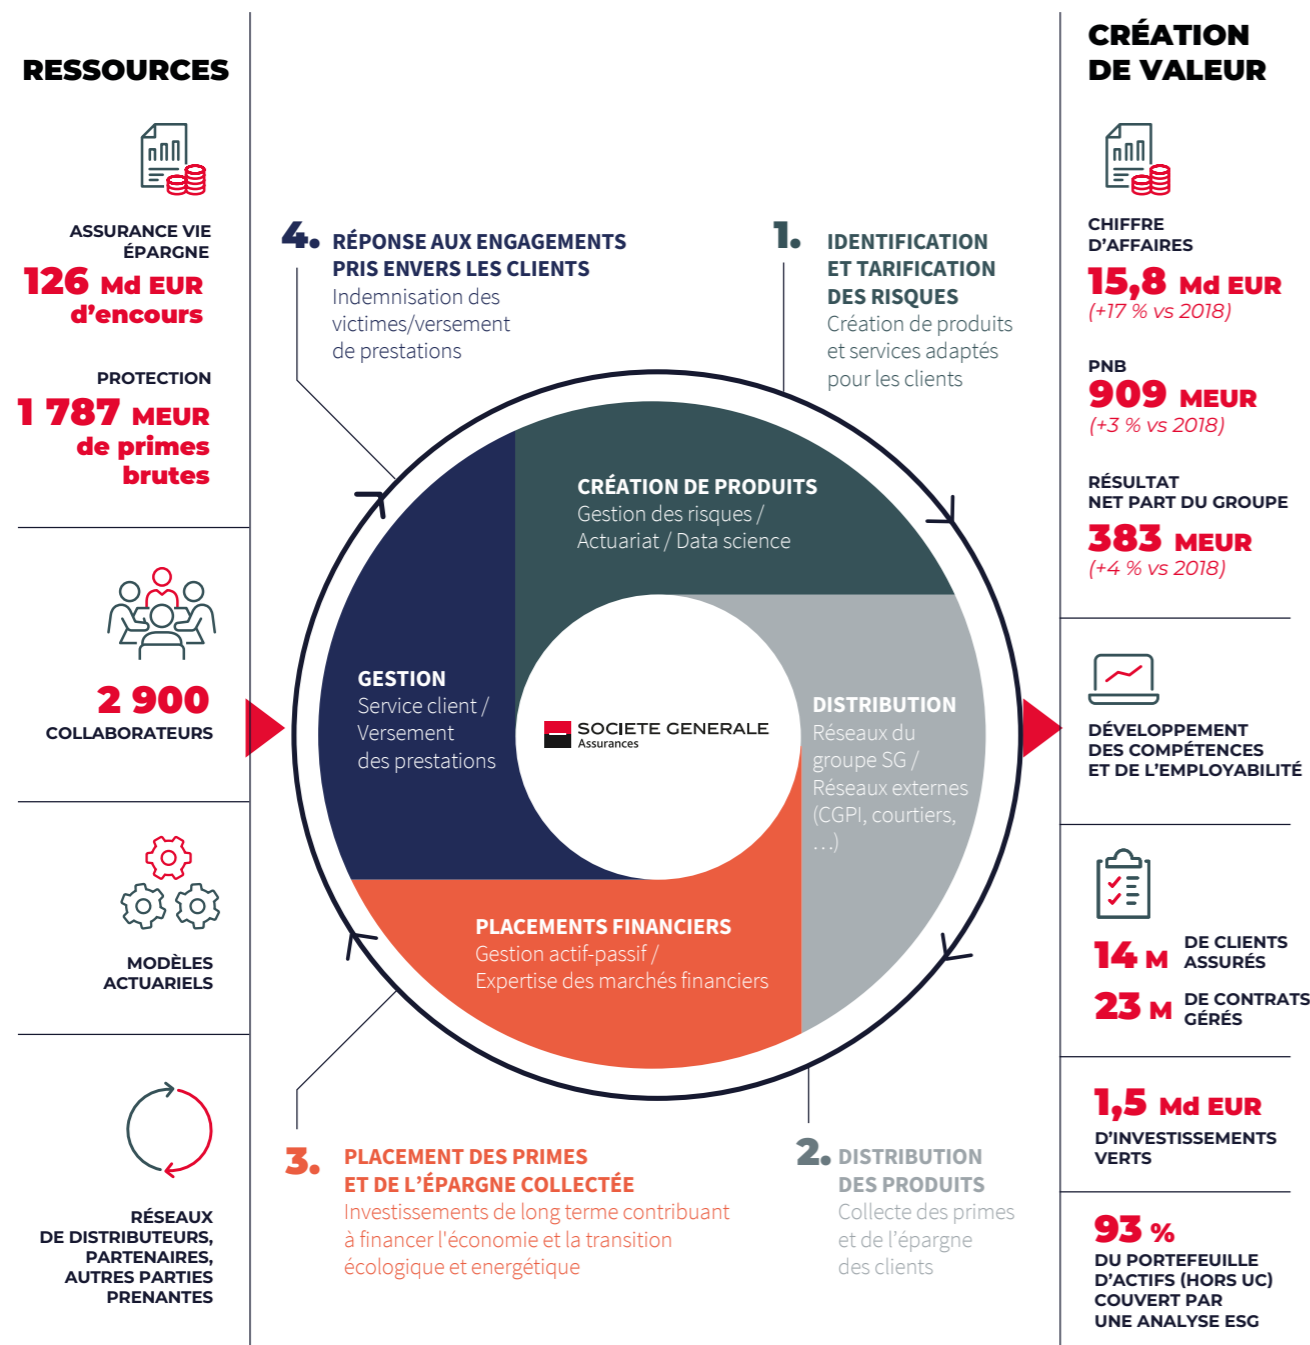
RESSOURCES

ASSURANCE VIE ÉPARGNE
126 Md EUR d'encours

PROTECTION
1 787 MEUR de primes brutes

2 900
COLLABORATEURS

MODÈLES ACTUARIELS

RÉSEAUX DE DISTRIBUTEURS, PARTENAIRES, AUTRES PARTIES PRENANTES

4. RÉPONSE AUX ENGAGEMENTS PRIS ENVERS LES CLIENTS
Indemnisation des victimes/versement de prestations

1. IDENTIFICATION ET TARIFICATION DES RISQUES
Création de produits et services adaptés pour les clients

CRÉATION DE PRODUITS
Gestion des risques / Actuariat / Data science

GESTION
Service client / Versement des prestations

SOCIETE GENERALE
Assurances

DISTRIBUTION
Réseaux du groupe SG / Réseaux externes (CGPI, courtiers, ...)

PLACEMENTS FINANCIERS
Gestion actif-passif / Expertise des marchés financiers

3. PLACEMENT DES PRIMES ET DE L'ÉPARGNE COLLECTÉE
Investissements de long terme contribuant à financer l'économie et la transition écologique et energétique

2. DISTRIBUTION DES PRODUITS
Collecte des primes et de l'épargne des clients

CRÉATION DE VALEUR

CHIFFRE D'AFFAIRES
15,8 Md EUR
(+17 % vs 2018)

PNB
909 MEUR
(+3 % vs 2018)

RÉSULTAT NET PART DU GROUPE
383 MEUR
(+4 % vs 2018)

DÉVELOPPEMENT DES COMPÉTENCES ET DE L'EMPLOYABILITÉ

14 M DE CLIENTS ASSURÉS
23 M DE CONTRATS GÉRÉS

1,5 Md EUR
D'INVESTISSEMENTS VERTS

93 %
DU PORTEFEUILLE D'ACTIFS (HORS UC) COUVERT PAR UNE ANALYSE ESG